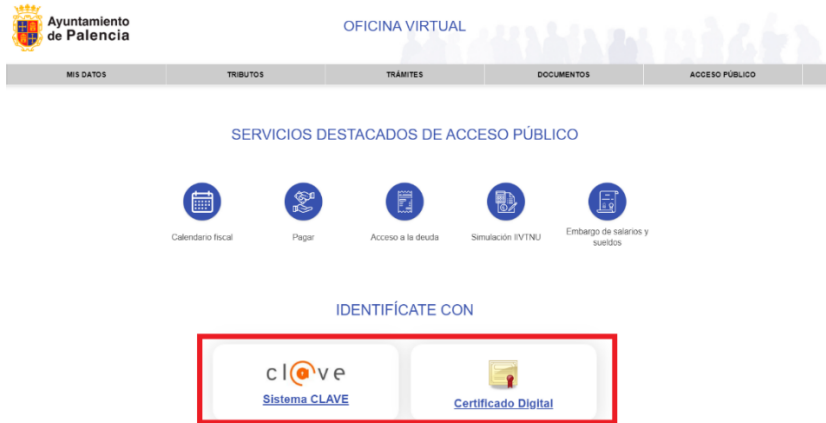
Ayuntamiento de Palencia

OFICINA VIRTUAL

MIS DATOS
TRIBUTOS
TRÁMITES
DOCUMENTOS
ACCESO PÚBLICO

SERVICIOS DESTACADOS DE ACCESO PÚBLICO

Calendario fiscal
Pagar
Acceso a la deuda
Simulación IIVTNU
Embargo de salarios y sueldos

IDENTIFÍCATE CON

clave
Sistema CLAVE

Certificado Digital